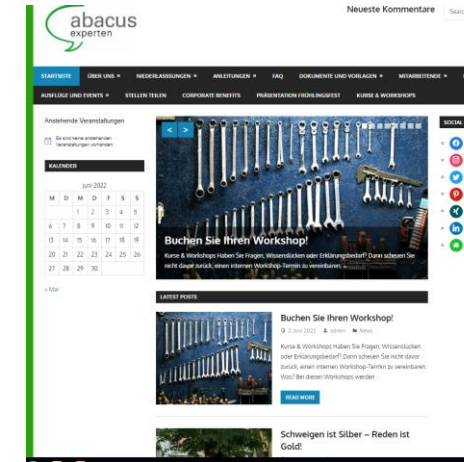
abacus
experten

Neueste Kommentare

Searc

STARTSEITE ÜBER UNS » NIEDERLASSUNGEN » ANLEITUNGEN » FAQ DOKUMENTE UND VORLAGEN » MITARBEITENDE »
AUSFLÜGE UND EVENTS » STELLEN TEILEN CORPORATE BENEFITS PRÄSENTATION FRÜHLINGSFEST KURSE & WORKSHOPS

Anstehende Veranstaltungen

Es sind keine anstehenden Veranstaltungen vorhanden.

KALENDER

Juni 2022

| M | D | M | D | F | S | S |
|---|---|---|---|---|---|---|
| | | 1 | 2 | 3 | 4 | 5 |
| 6 | 7 | 8 | 9 | 10 | 11 | 12 |
| 13 | 14 | 15 | 16 | 17 | 18 | 19 |
| 20 | 21 | 22 | 23 | 24 | 25 | 26 |
| 27 | 28 | 29 | 30 | | | |

« Mai

< >

Buchen Sie Ihren Workshop!

Kurse & Workshops Haben Sie Fragen, Wissenslücken oder Erklärungsbedarf? Dann scheuen Sie nicht davor zurück, einen internen Workshop-Termin zu vereinbaren.

SOCIAL

LATEST POSTS

Buchen Sie Ihren Workshop!

2. Juni 2022 Admin News

Kurse & Workshops Haben Sie Fragen, Wissenslücken oder Erklärungsbedarf? Dann scheuen Sie nicht davor zurück, einen internen Workshop-Termin zu vereinbaren. Was? Bei diesen Workshops werden

READ MORE

Schweigen ist Silber – Reden ist Gold!